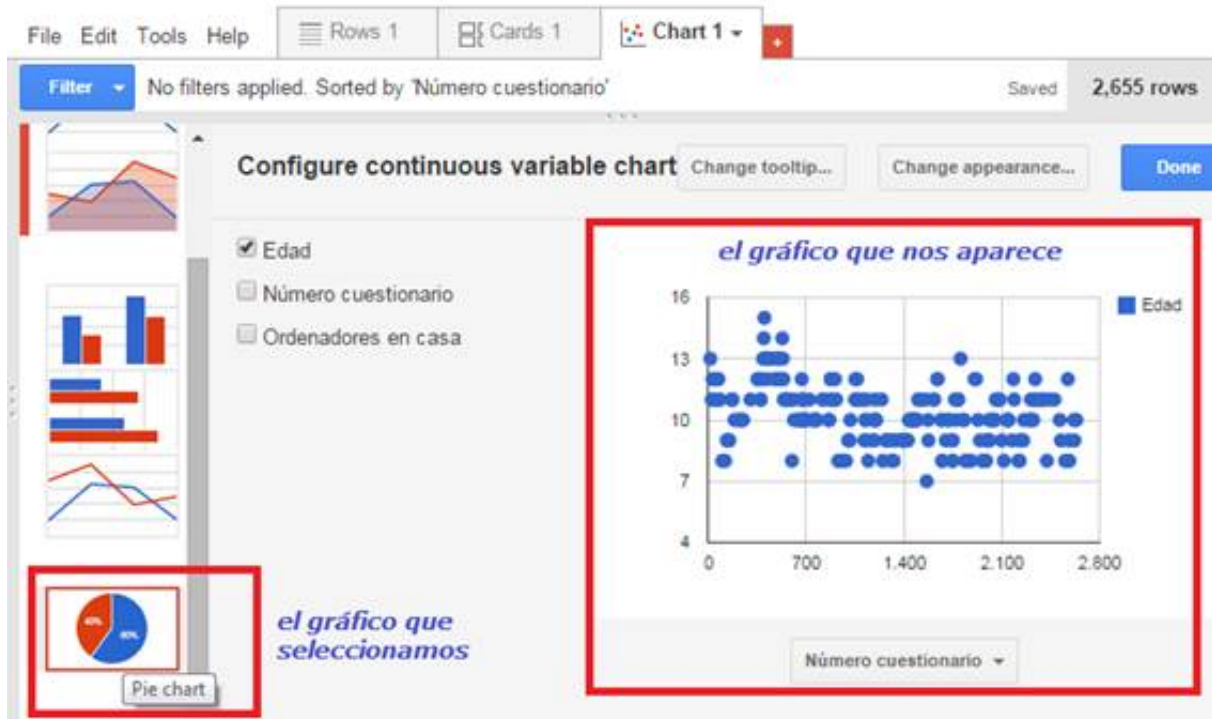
File Edit Tools Help Rows 1 Cards 1 Chart 1

Filter No filters applied. Sorted by 'Número cuestionario' Saved 2,655 rows

Configure continuous variable chart Change tooltip... Change appearance... Done

Edad
Número cuestionario
Ordenadores en casa

el gráfico que nos aparece

16
13
10
7
4
0 700 1.400 2.100 2.800

Edad

Número cuestionario

40%
60%

Pie chart

el gráfico que seleccionamos